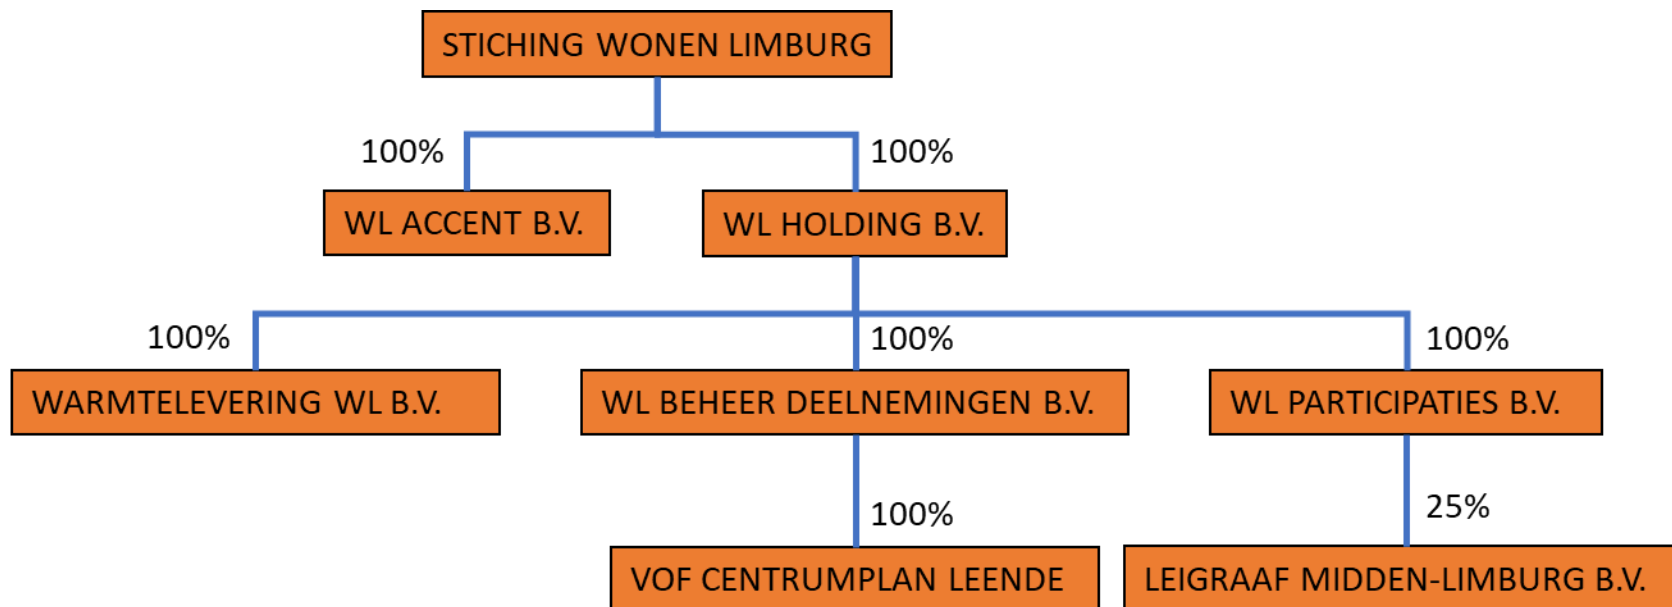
STICHING WONEN LIMBURG

100%

100%

WL ACCENT B.V.

WL HOLDING B.V.

100%

100%

100%

WARMTELEVERING WL B.V.

WL BEHEER DEELNEMINGEN B.V.

WL PARTICIPATIES B.V.

100%

25%

VOF CENTRUMPLAN LEENDE

LEIGRAAF MIDDEN-LIMBURG B.V.